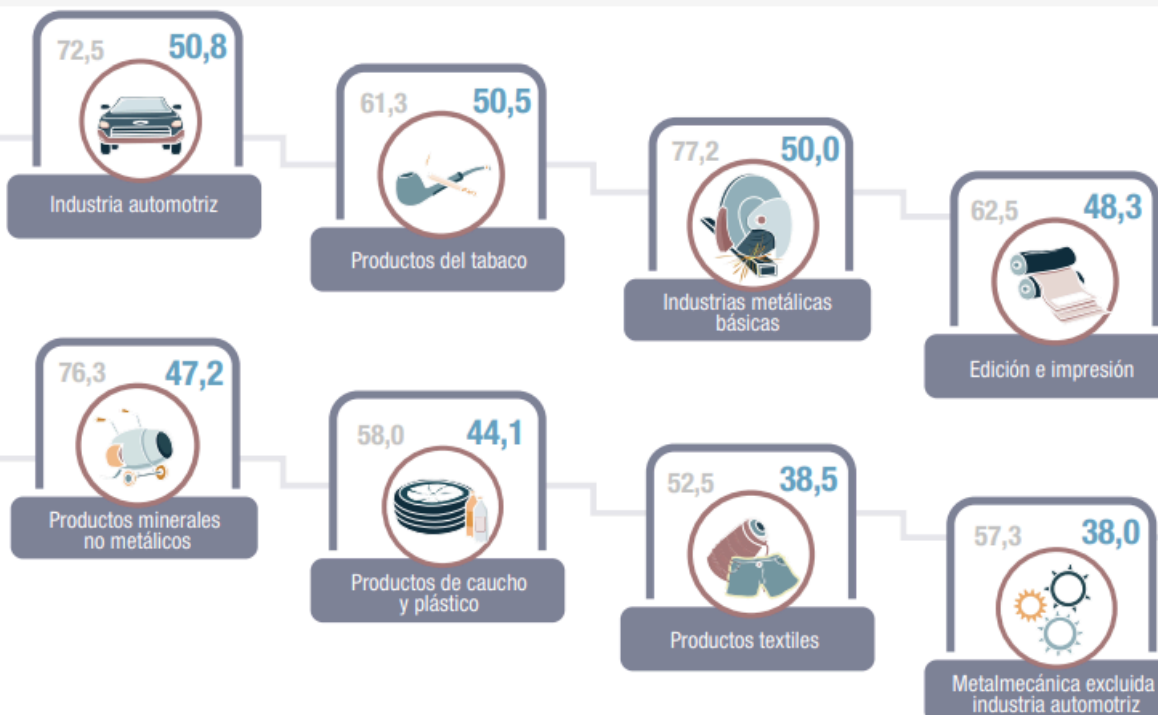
72,5 50,8
Industria automotriz

61,3 50,5
Productos del tabaco

77,2 50,0
Industrias metálicas básicas

62,5 48,3
Edición e impresión

76,3 47,2
Productos minerales no metálicos

58,0 44,1
Productos de caucho y plástico

52,5 38,5
Productos textiles

57,3 38,0
Metalmecánica excluida industria automotriz